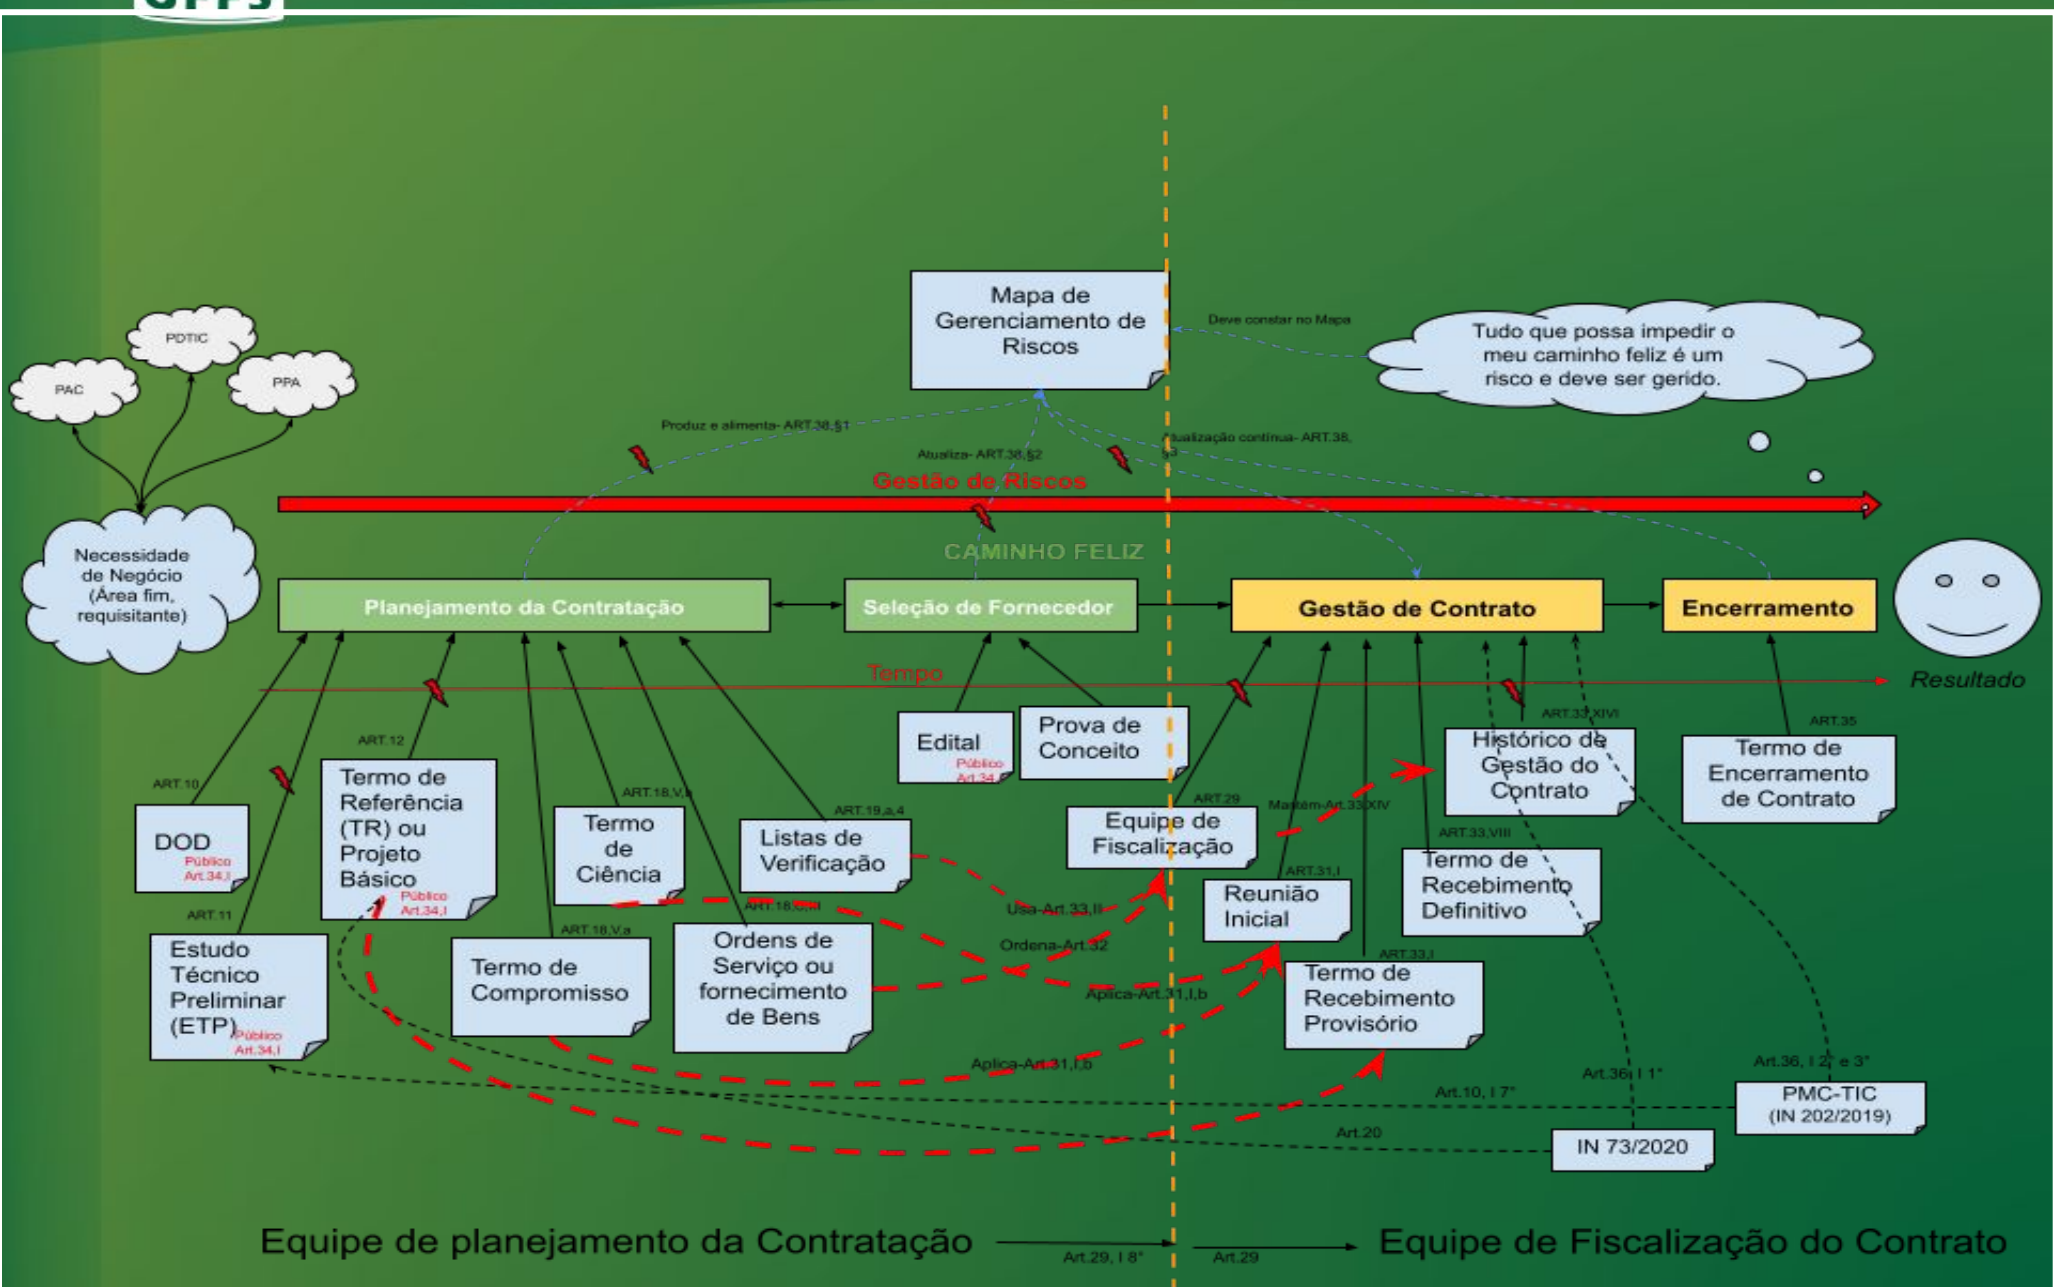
UFFS

Mapa de Gerenciamento de Riscos

Deve constar no Mapa

Tudo que possa impedir o meu caminho feliz é um risco e deve ser gerido.

PDTIC

PAC

PPA

Produz e alimenta- ART.38,§1

Atualiza- ART.38,§2

Atualização contínua- ART.38, §3

Gestão de Riscos

Necessidade de Negócio (Área fim, requisitante)

CAMINHO FELIZ

Planejamento da Contratação

Seleção de Fornecedor

Gestão de Contrato

Encerramento

Tempo

Resultado

ART.12

ART.10

DOD
Público Art.34,I

ART.11

Estudo Técnico Preliminar (ETP)
Público Art.34,I

Termo de Referência (TR) ou Projeto Básico
Público Art.34,I

ART.18,V,b

Termo de Ciência

ART.18,V,a

Termo de Compromisso

ART.18,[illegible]

Ordens de Serviço ou fornecimento de Bens

ART.19,a,4

Listas de Verificação

Edital
Público Art.34

Prova de Conceito

ART.29

Equipe de Fiscalização

Mantém-Art.33,XIV

Usa-Art.33,II

Ordena-Art.32

Aplica-Art.31,I,b

Aplica-Art.31,I,b

ART.31,I

Reunião Inicial

ART.33,I

Termo de Recebimento Provisório

ART.33,VIII

Termo de Recebimento Definitivo

ART.33,XIVI

Histórico de Gestão do Contrato

ART.35

Termo de Encerramento de Contrato

Art.36, I 2° e 3°

Art.36, I 1°

Art.10, I 7°

PMC-TIC (IN 202/2019)

Art.20

IN 73/2020

Equipe de planejamento da Contratação

Art.29, I 8°

Art.29

Equipe de Fiscalização do Contrato